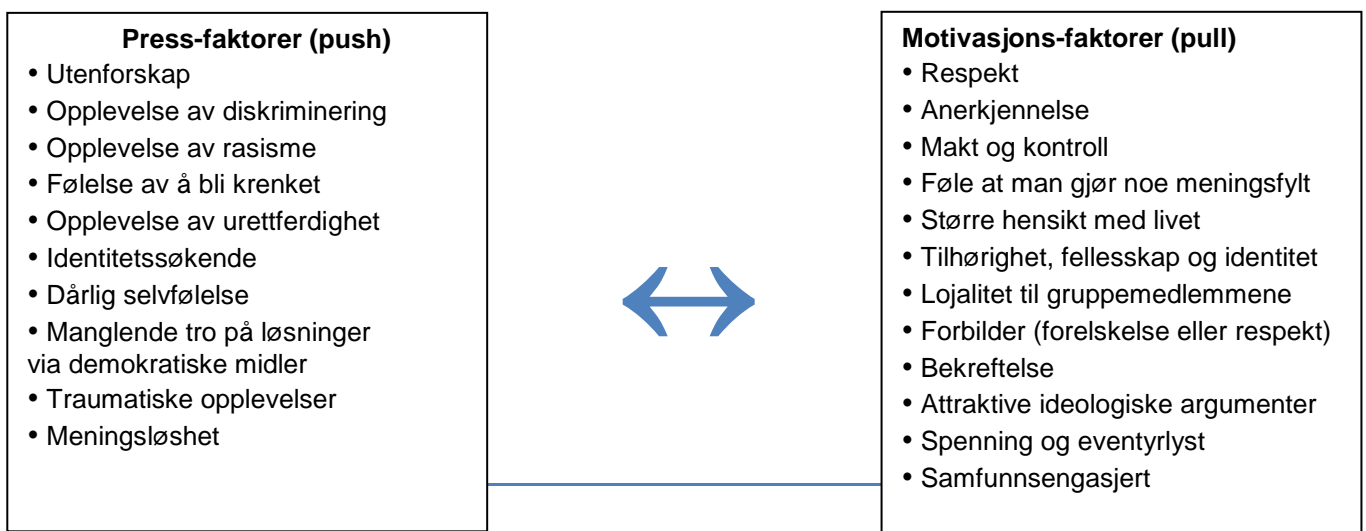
**Press-faktorer (push)**
• Utenforskap
• Opplevelse av diskriminering
• Opplevelse av rasisme
• Følelse av å bli krenket
• Opplevelse av urettferdighet
• Identitetssøkende
• Dårlig selvfølelse
• Manglende tro på løsninger via demokratiske midler
• Traumatiske opplevelser
• Meningsløshet

**Motivasjons-faktorer (pull)**
• Respekt
• Anerkjennelse
• Makt og kontroll
• Føle at man gjør noe meningsfylt
• Større hensikt med livet
• Tilhørighet, fellesskap og identitet
• Lojalitet til gruppemedlemmene
• Forbilder (forelskelse eller respekt)
• Bekreftelse
• Attraktive ideologiske argumenter
• Spenning og eventyrlyst
• Samfunnsengasjert